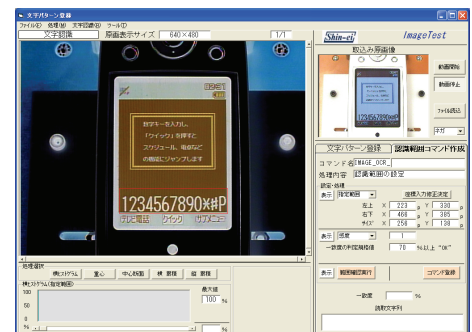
文字パターン登録
ファイル(F) 処理(M) 文字認識(R) ツール(T)
文字認識
原画表示サイズ 640×480
1/1
Shin-ei
ImageTest
取込み原画像
動画開始
動画停止
ファイル読込
数字キーを入力し、「クイック」を押すとスケジュール、電卓などの機能にジャンプします
1234567890*#P
電話 クイック サブメニュー
処理選択
横ヒストグラム 重心 中心座標 横 面積 縦 面積
横ヒストグラム(指定範囲)
100
50
0
最大値
100 %
文字パターン登録
認識範囲コマンド作成
コマンド名 IMAGE_OCR_
処理内容 認識範囲の設定
設定・処理
表示 指定範囲
座標入力欄設定
左上 X 223 Y 330
右下 X 468 Y 385
サイズ X 250 Y 138
表示 画像
一致度の判定閾値 70 %以上 "OK"
表示 範囲確認実行
コマンド登録
一致度 %
読取文字列